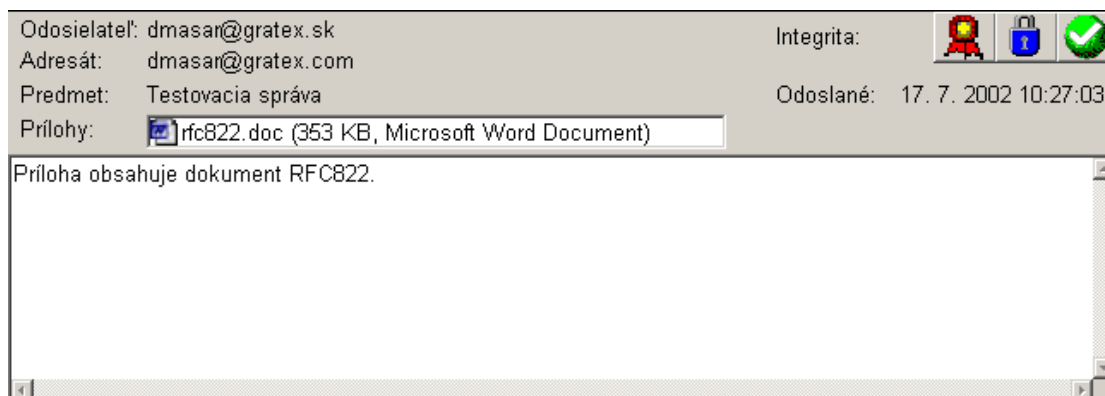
Odosielateľ: dmasar@gratex.sk
Adresát: dmasar@gratex.com
Predmet: Testovacia správa
Prílohy: rfc822.doc (353 KB, Microsoft Word Document)

Integrita:

Odoslané: 17. 7. 2002 10:27:03

Príloha obsahuje dokument RFC822.